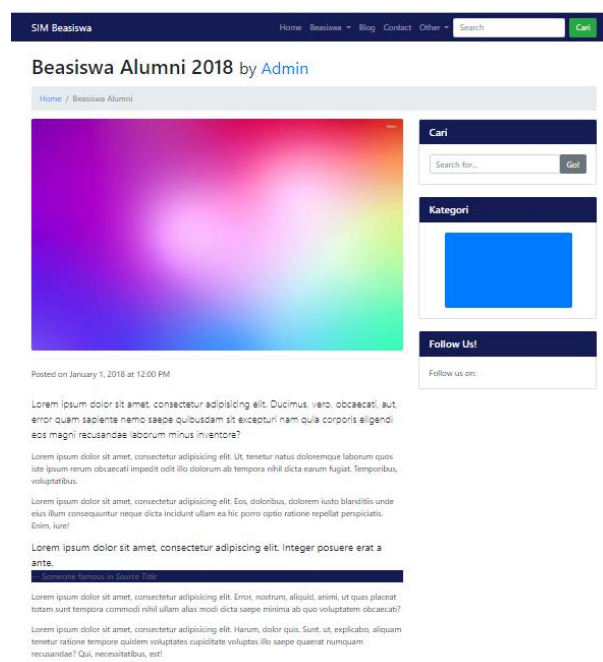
SIM Beasiswa

Home Beasiswa Blog Contact Other Search

Beasiswa Alumni 2018 by Admin

Home / Beasiswa Alumni

Posted on January 1, 2018 at 12:00 PM

Lorem ipsum dolor sit amet, consectetur adipisicing elit. Ducimus, vero, obcaecati, aut, error quam sapiente nemo saepe quibusdam sit excepturi nam quia corporis eligendi eos magni recusandae laborum minus inventore?

Lorem ipsum dolor sit amet, consectetur adipisicing elit. Ut, tenetur natus doloremque laborum quos iste ipsum rerum obcaecati impedit odit illo dolorum ab tempora nihil dicta earum fugiat. Temporibus, voluptatibus.

Lorem ipsum dolor sit amet, consectetur adipisicing elit. Eos, doloribus, dolorem iusto blanditiis unde eius illum consequuntur neque dicta incidunt ullam ea hic porro optio ratione repellat perspiciatis. Enim, iure!

Lorem ipsum dolor sit amet, consectetur adipiscing elit. Integer posuere erat a ante.

— Someone famous in Source Title

Lorem ipsum dolor sit amet, consectetur adipisicing elit. Error, nostrum, aliquid, animi, ut quas placeat totam sunt tempora commodi nihil ullam alias modi dicta saepe minima ab quo voluptatem obcaecati?

Lorem ipsum dolor sit amet, consectetur adipisicing elit. Harum, dolor quis. Sunt, ut, explicabo, aliquam tenetur ratione tempore quidem voluptates cupiditate voluptas illo saepe quaerat numquam recusandae? Qui, necessitatibus, est!

Cari

Search for... Go!

Kategori

Follow Us!

Follow us on: